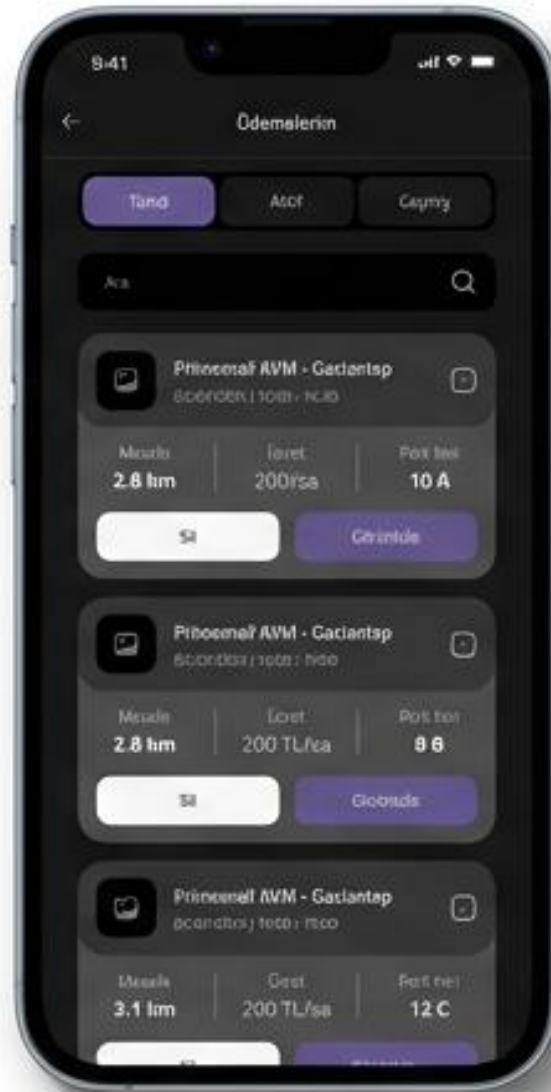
9:41

Ödemelerim

Tand

Atof

Cayıng

Ara

Primeemall AVM - Gaclantap

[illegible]

Mesafe
2.8 km

Ücret
200/sa

Port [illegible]
10 A

Sil

Gitrinde

Primeemall AVM - Gaclantap

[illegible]

Mesafe
2.8 km

Ücret
200 TL/sa

Port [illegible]
8 B

Sil

Gioonde

Primeemall AVM - Gaclantap

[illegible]

Mesafe
3.1 km

Ücret
200 TL/sa

Port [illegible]
12 C